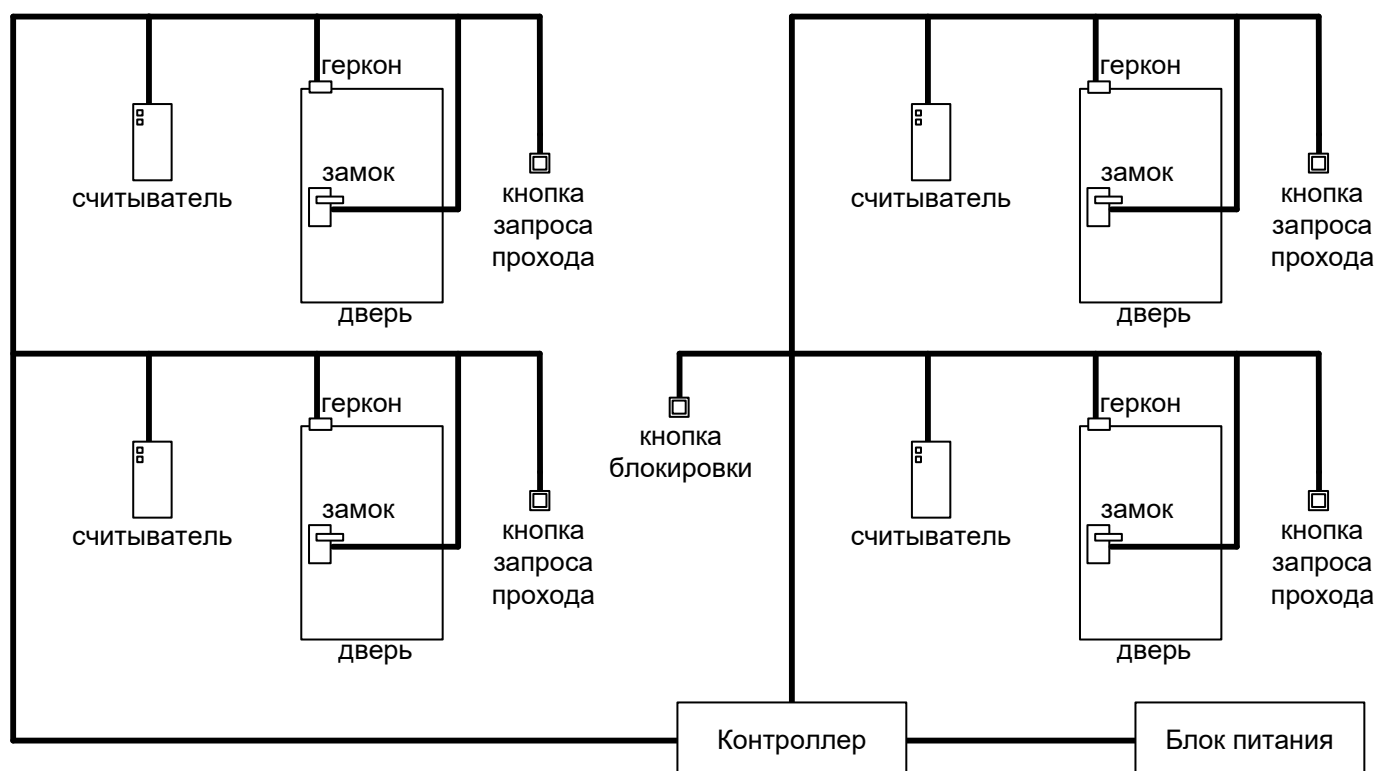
геркон

считыватель

замок

кнопка запроса прохода

дверь

геркон

считыватель

замок

кнопка запроса прохода

дверь

геркон

считыватель

замок

кнопка запроса прохода

дверь

кнопка блокировки

геркон

считыватель

замок

кнопка запроса прохода

дверь

Контроллер

Блок питания